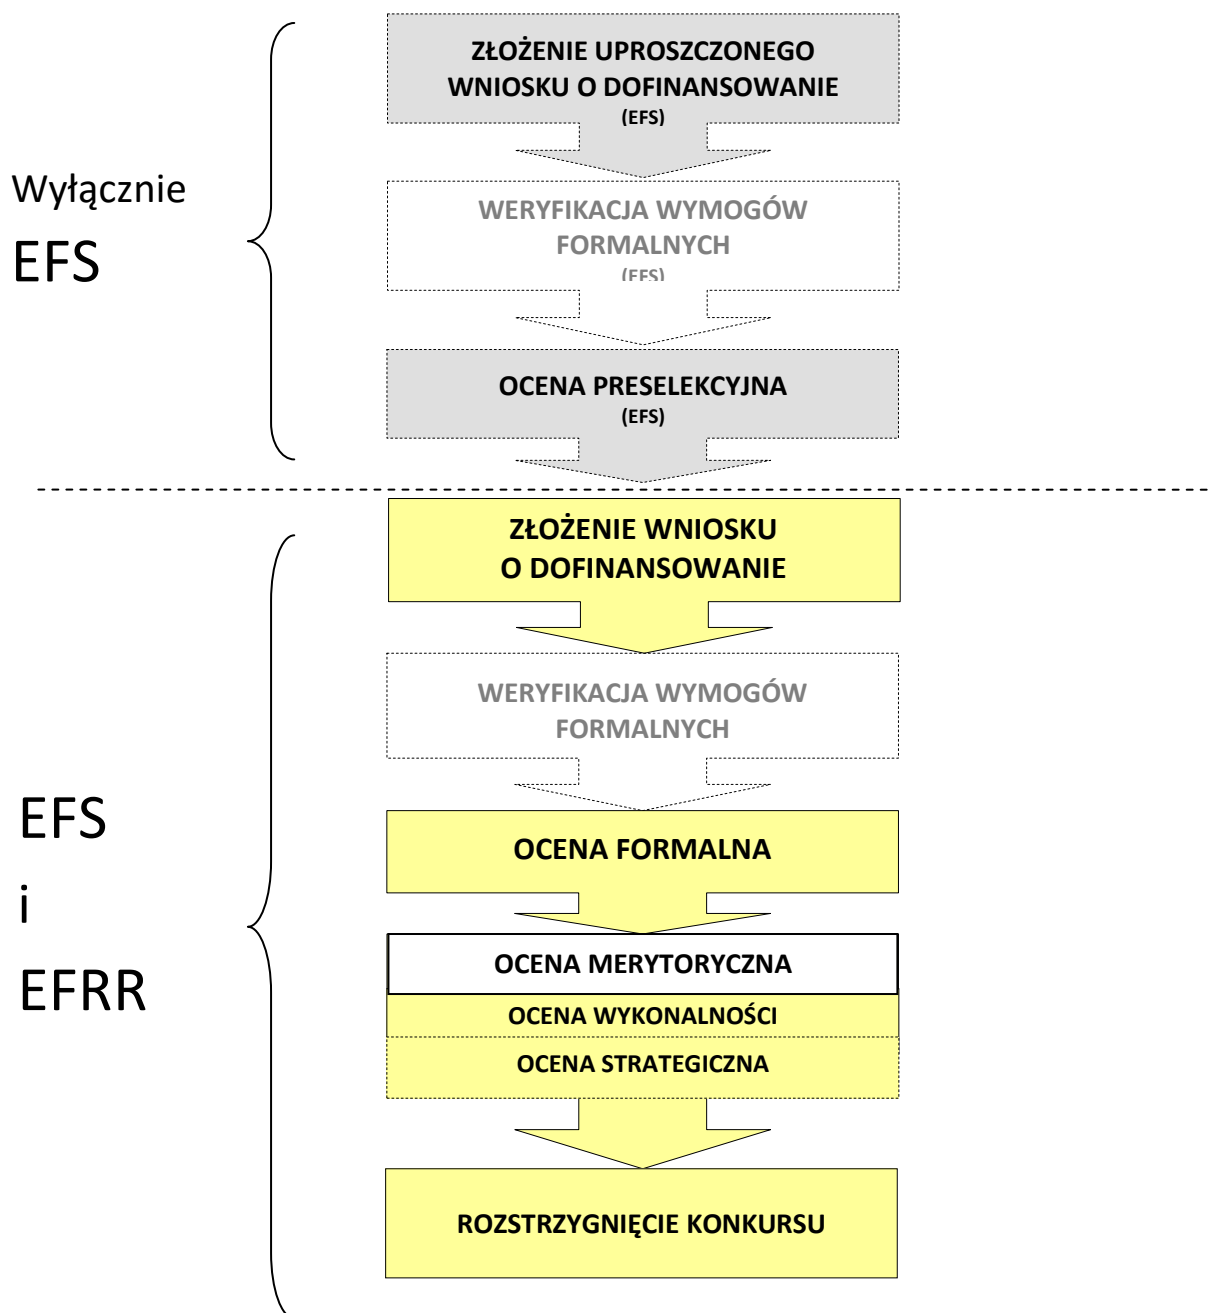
Wyłącznie
EFS

ZŁOŻENIE UPROSZCZONEGO WNIOSKU O DOFINANSOWANIE
(EFS)

WERYFIKACJA WYMOGÓW FORMALNYCH
(EFS)

OCENA PRESELEKCYJNA
(EFS)

EFS
i
EFRR

ZŁOŻENIE WNIOSKU O DOFINANSOWANIE

WERYFIKACJA WYMOGÓW FORMALNYCH

OCENA FORMALNA

OCENA MERYTORYCZNA

OCENA WYKONALNOŚCI

OCENA STRATEGICZNA

ROZSTRZYGNIĘCIE KONKURSU